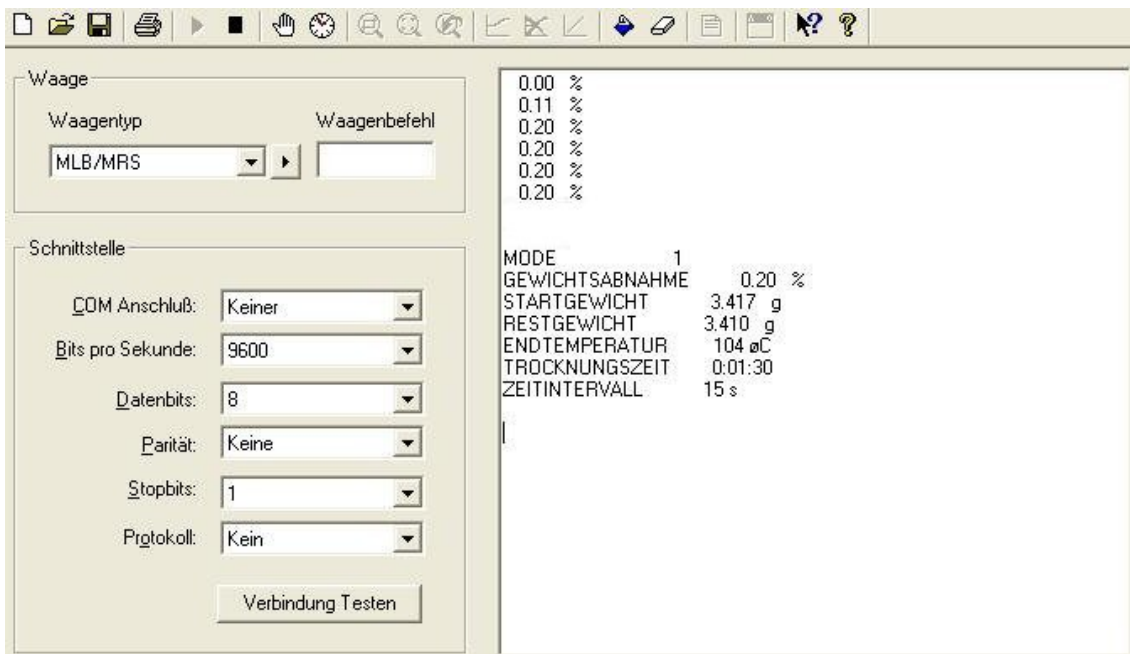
Waage

Waagentyp

Waagenbefehl

MLB/MRS

Schnittstelle

COM Anschluß: Keiner

Bits pro Sekunde: 9600

Datenbits: 8

Parität: Keine

Stopbits: 1

Protokoll: Kein

Verbindung Testen

0.00 %
0.11 %
0.20 %
0.20 %
0.20 %
0.20 %

MODE 1
GEWICHTSABNAHME 0.20 %
STARTGEWICHT 3.417 g
RESTGEWICHT 3.410 g
ENDTEMPERATUR 104 øC
TROCKNUNGSZEIT 0:01:30
ZEITINTERVALL 15 s